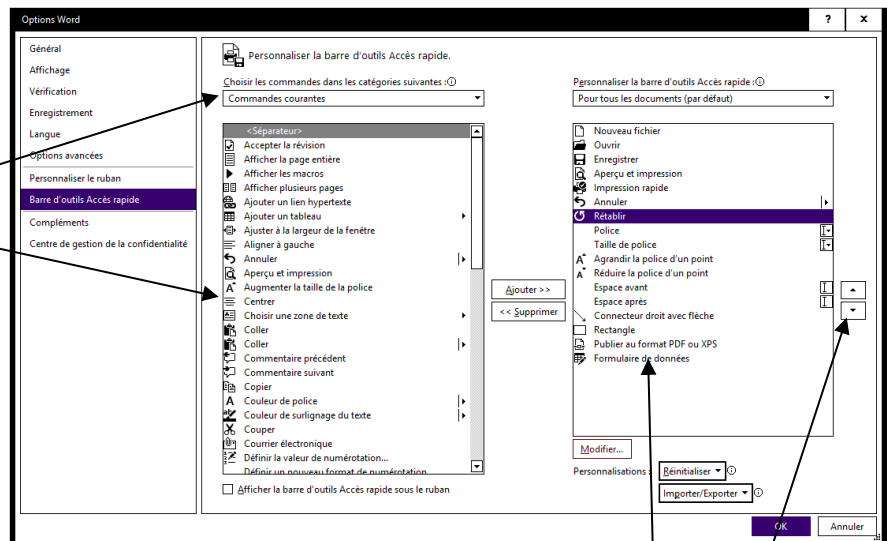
Options Word

?

Général
Affichage
Vérification
Enregistrement
Langue
Options avancées
Personnaliser le ruban
Barre d'outils Accès rapide
Compléments
Centre de gestion de la confidentialité

Personnaliser la barre d'outils Accès rapide.

Choisir les commandes dans les catégories suivantes :
Commandes courantes

<Séparateur>
Accepter la révision
Afficher la page entière
Afficher les macros
Afficher plusieurs pages
Ajouter un lien hypertexte
Ajouter un tableau
Ajuster à la largeur de la fenêtre
Aligner à gauche
Annuler
Aperçu et impression
Augmenter la taille de la police
Centrer
Choisir une zone de texte
Coller
Coller
Commentaire précédent
Commentaire suivant
Copier
Couleur de police
Couleur de surlignage du texte
Couper
Courrier électronique
Définir la valeur de numérotation...
Définir un nouveau format de numérotation...

Afficher la barre d'outils Accès rapide sous le ruban

Ajouter >>
<< Supprimer

Personnaliser la barre d'outils Accès rapide :
Pour tous les documents (par défaut)

Nouveau fichier
Ouvrir
Enregistrer
Aperçu et impression
Impression rapide
Annuler
Rétablir
Police
Taille de police
Agrandir la police d'un point
Réduire la police d'un point
Espace avant
Espace après
Connecteur droit avec flèche
Rectangle
Publier au format PDF ou XPS
Formulaire de données

Modifier...
Personnalisations : Réinitialiser
Importer/Exporter

OK
Annuler